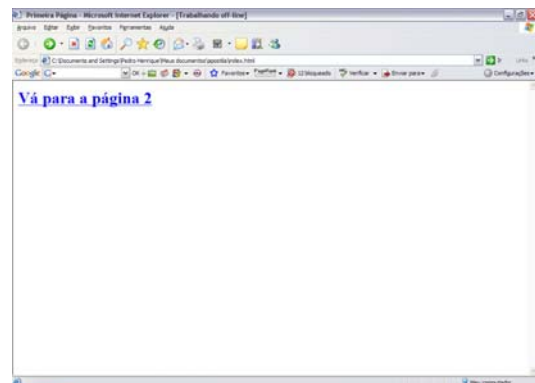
Primeira Página - Microsoft Internet Explorer - [Trabalhando off-line]
Arquivo Editar Exibir Favoritos Ferramentas Ajuda
Endereço C:\Documents and Settings\Pedro Henrique\Meus documentos\apostila\index.html
Ir Links
Google G-
OK Favoritos PageRank 12 bloqueado Verificar Enviar para Configurações

Vá para a página 2

Meu computador